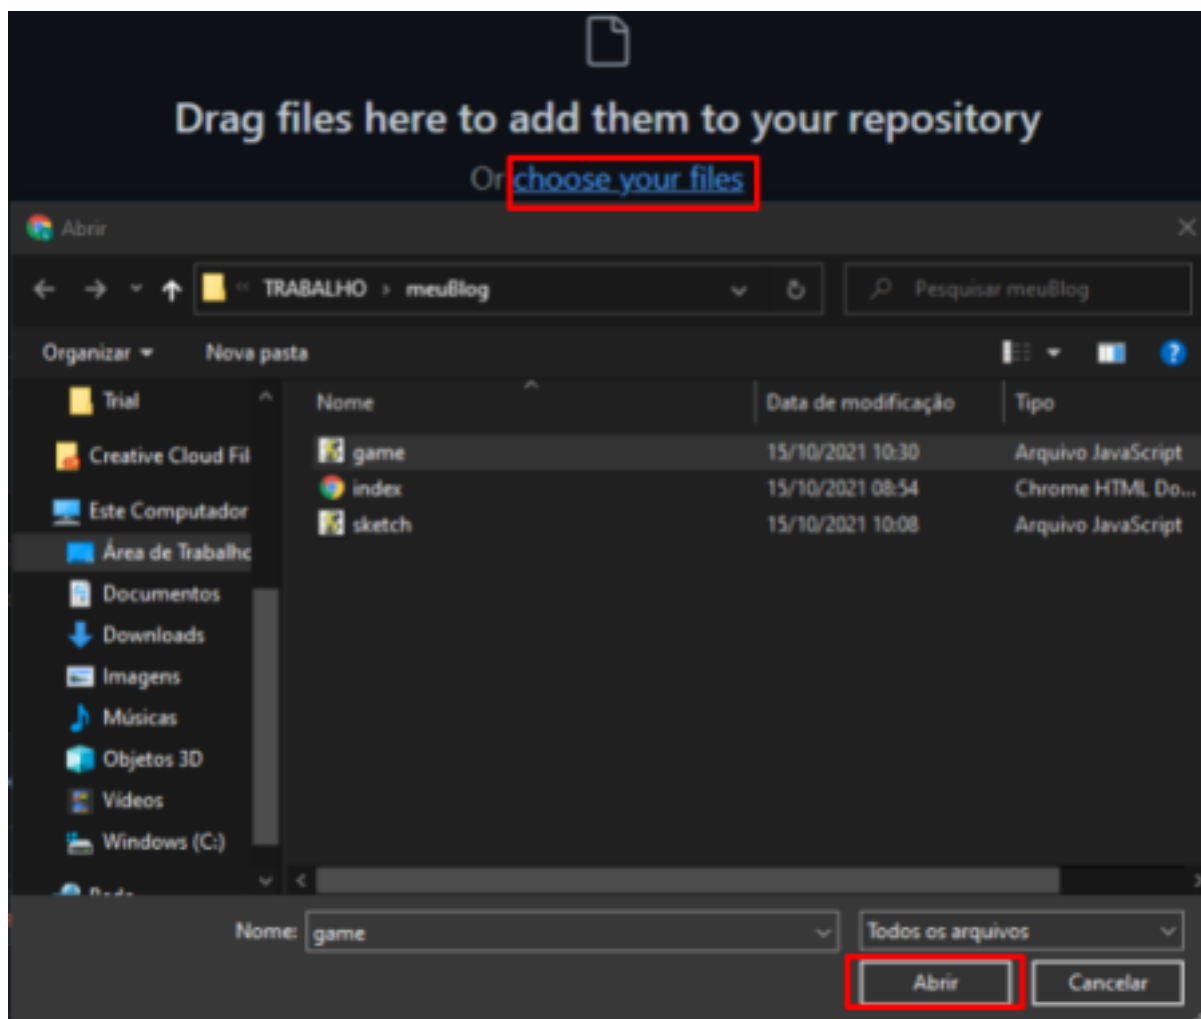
Drag files here to add them to your repository

Or choose your files

Abrir

« TRABALHO › meuBlog

Pesquisar meuBlog

Organizar ▾ Nova pasta

Trial
Creative Cloud Fil
Este Computador
Área de Trabalho
Documentos
Downloads
Imagens
Músicas
Objetos 3D
Vídeos
Windows (C:)
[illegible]

| Nome | Data de modificação | Tipo |
|---|---|---|
| game | 15/10/2021 10:30 | Arquivo JavaScript |
| index | 15/10/2021 08:54 | Chrome HTML Do... |
| sketch | 15/10/2021 10:08 | Arquivo JavaScript |

Nome: game

Todos os arquivos

Abrir

Cancelar